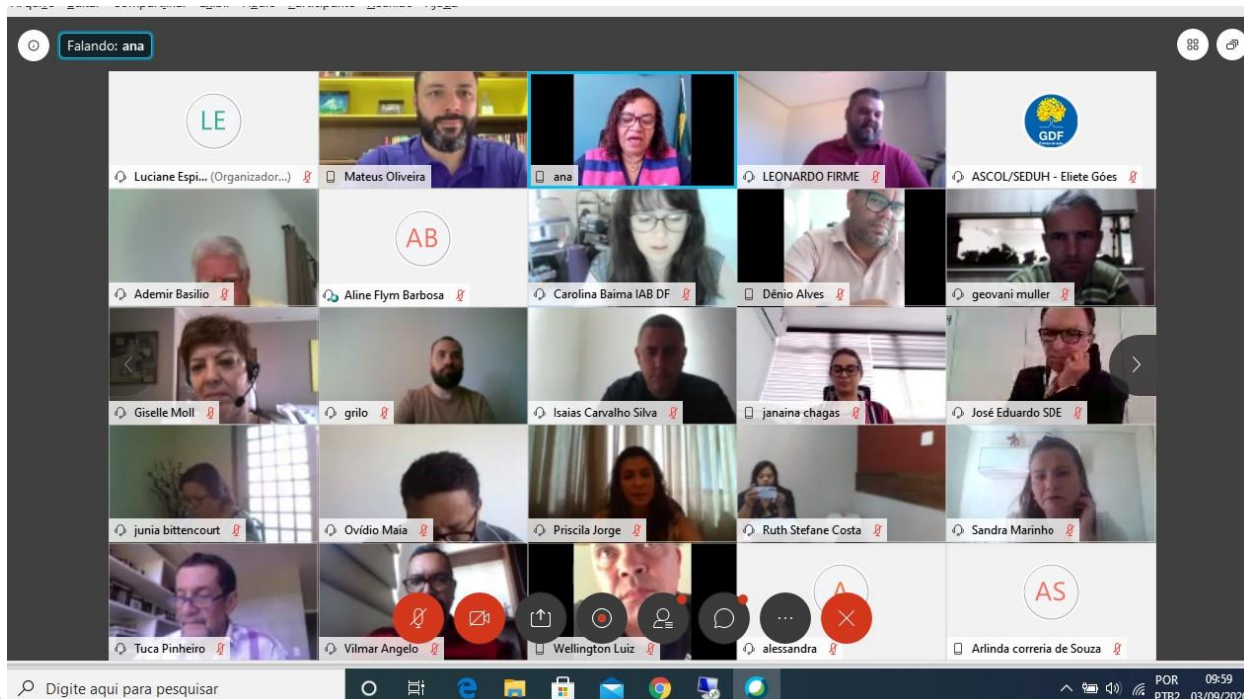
Falando: ana

LE
Luciane Espi... (Organizador...)
Mateus Oliveira
ana
LEONARDO FIRME
GDF
ASCOL/SEDUH - Eliete Góes

Ademir Basilio
AB
Aline Flym Barbosa
Carolina Baima IAB DF
Dênio Alves
geovani muller

Giselle Moll
grilo
Isaias Carvalho Silva
janaina chagas
José Eduardo SDE

junia bittencourt
Ovídio Maia
Priscila Jorge
Ruth Stefane Costa
Sandra Marinho

Tuca Pinheiro
Vilmar Angelo
Wellington Luiz
A
alessandra
AS
Arlinda correria de Souza

Digite aqui para pesquisar
POR PTB2
09:59
03/09/202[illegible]